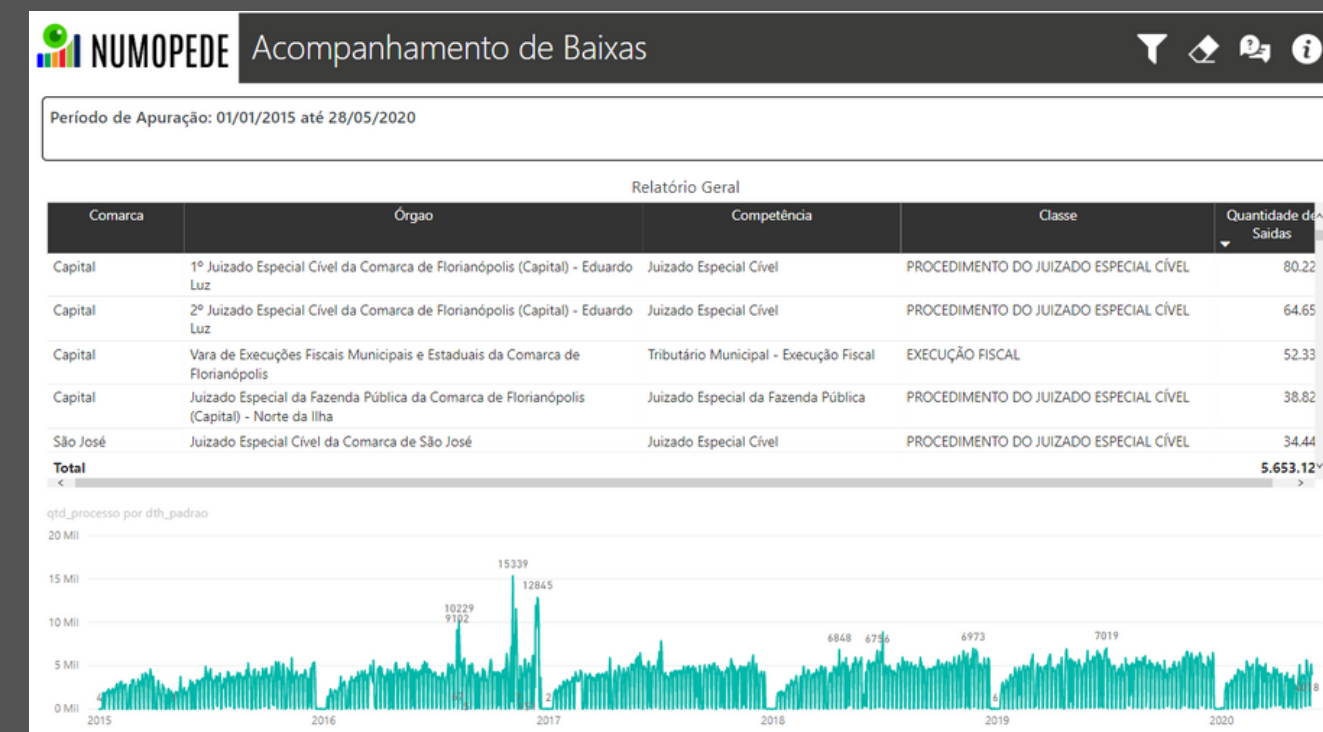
NUMOPEDE Acompanhamento de Baixas

Período de Apuração: 01/01/2015 até 28/05/2020

Relatório Geral

| Comarca | Órgao | Competência | Classe | Quantidade de Saidas |
|---|---|---|---|---|
| Capital | 1º Juizado Especial Cível da Comarca de Florianópolis (Capital) - Eduardo Luz | Juizado Especial Cível | PROCEDIMENTO DO JUIZADO ESPECIAL CÍVEL | 80.22 |
| Capital | 2º Juizado Especial Cível da Comarca de Florianópolis (Capital) - Eduardo Luz | Juizado Especial Cível | PROCEDIMENTO DO JUIZADO ESPECIAL CÍVEL | 64.65 |
| Capital | Vara de Execuções Fiscais Municipais e Estaduais da Comarca de Florianópolis | Tributário Municipal - Execução Fiscal | EXECUÇÃO FISCAL | 52.33 |
| Capital | Juizado Especial da Fazenda Pública da Comarca de Florianópolis (Capital) - Norte da Ilha | Juizado Especial da Fazenda Pública | PROCEDIMENTO DO JUIZADO ESPECIAL CÍVEL | 38.82 |
| São José | Juizado Especial Cível da Comarca de São José | Juizado Especial Cível | PROCEDIMENTO DO JUIZADO ESPECIAL CÍVEL | 34.44 |
| Total | | | | 5.653.12 |

qtd_processo por dth_padrao

20 Mil
15 Mil
10 Mil
5 Mil
0 Mil

15339
12845
10229
9102
6848
6756
6973
7019

2015
2016
2017
2018
2019
2020